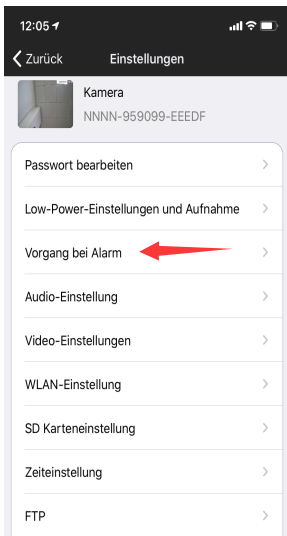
12:05

Zurück

Einstellungen

Kamera

NNNN-959099-EEEDF

Passwort bearbeiten

Low-Power-Einstellungen und Aufnahme

Vorgang bei Alarm

Audio-Einstellung

Video-Einstellungen

WLAN-Einstellung

SD Karteneinstellung

Zeiteinstellung

FTP